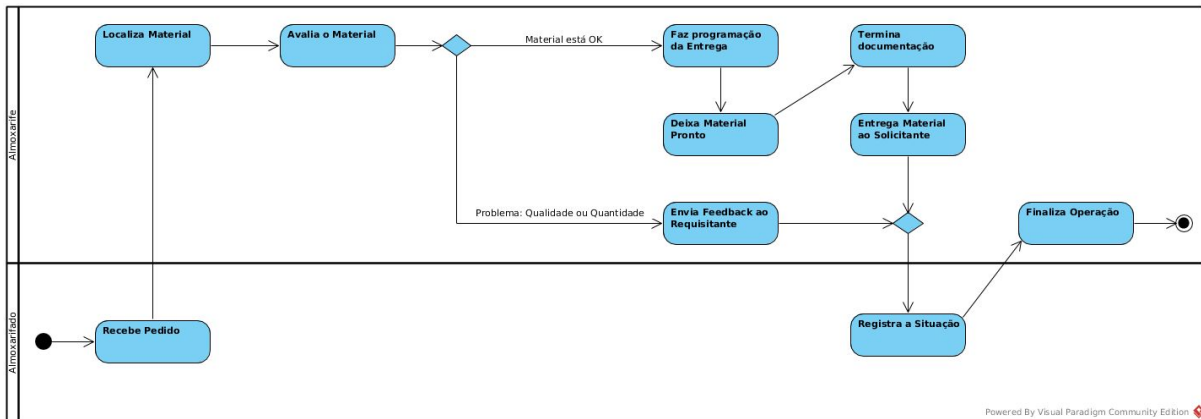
Almoxarife

Localiza Material

Avalia o Material

Material está OK

Faz programação da Entrega

Termina documentação

Deixa Material Pronto

Entrega Material ao Solicitante

Problema: Qualidade ou Quantidade

Envia Feedback ao Requisitante

Finaliza Operação

Almoxarifado

Recebe Pedido

Registra a Situação

Powered By Visual Paradigm Community Edition